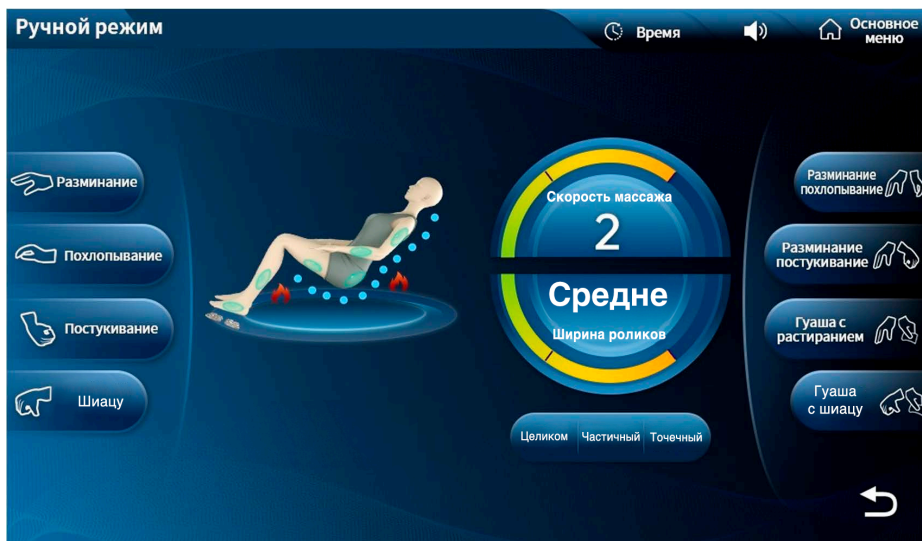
Ручной режим

Время

Основное меню

Разминание

Похлопывание

Постукивание

Шиацу

Скорость массажа

2

Средне

Ширина роликов

Целиком

Частичный

Точечный

Разминание похлопывание

Разминание постукивание

Гуаша с растиранием

Гуаша с шиацу